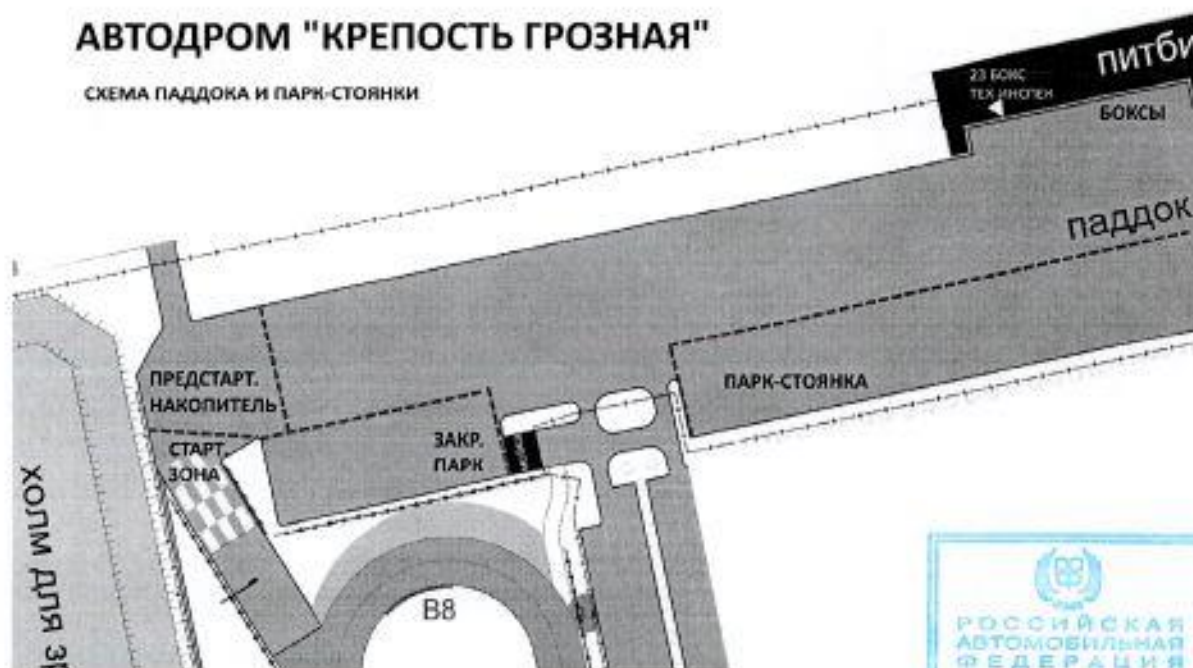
АВТОДРОМ "КРЕПОСТЬ ГРОЗНАЯ"

СХЕМА ПАДДОКА И ПАРК-СТОЯНКИ

23 БОКС ТЕХ ИНСПЕК

питби

БОКСЫ

паддок

ПРЕДСТАРТ. НАКОПИТЕЛЬ

ПАРК-СТОЯНКА

СТАРТ ЗОНА

ЗАКР. ПАРК

ХОЛМ ДЛЯ ЗР

B8

РОССИЙСКАЯ АВТОМОБИЛЬНАЯ ФЕДЕРАЦИЯ